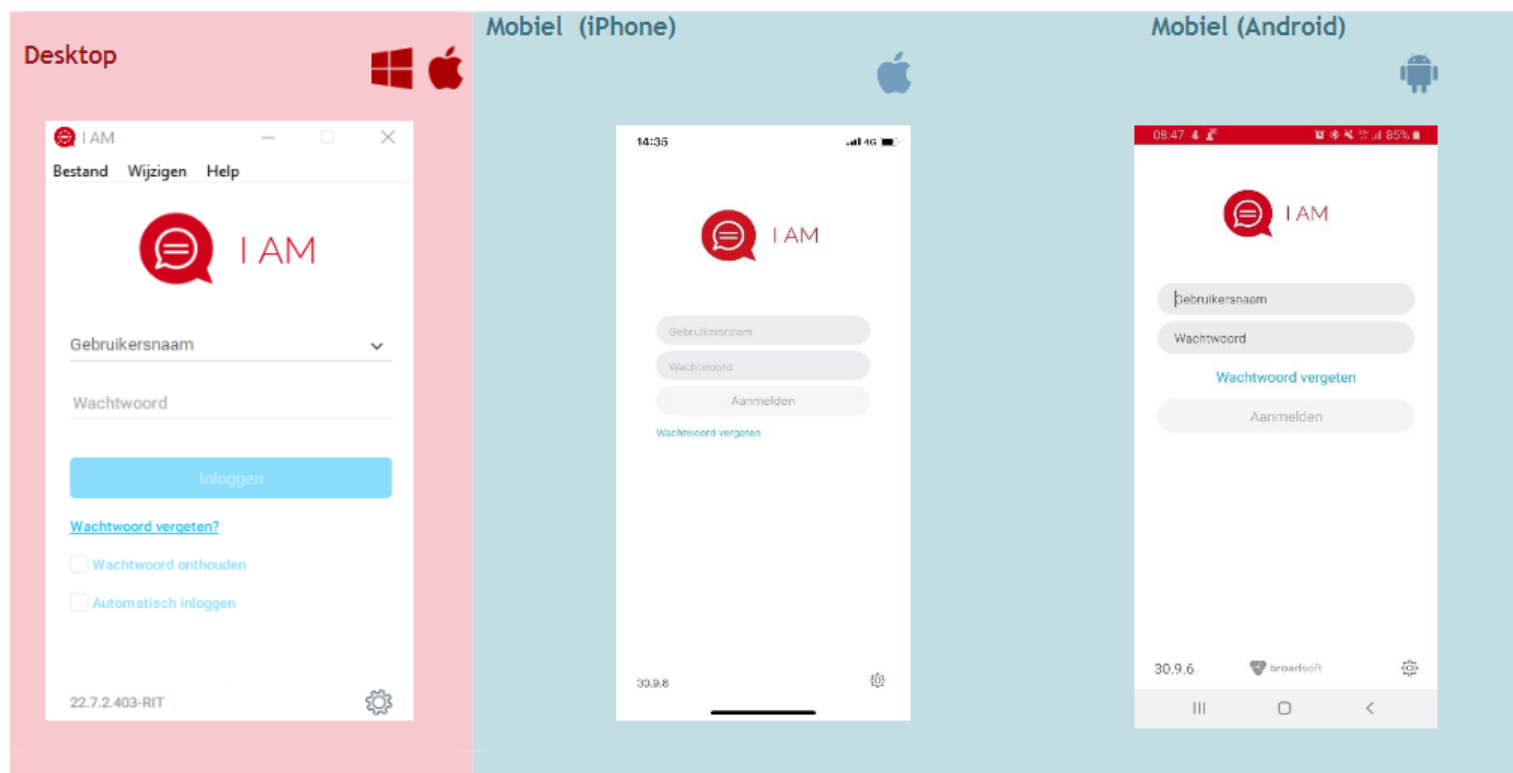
Desktop

I AM

Bestand Wijzigen Help

I AM

Gebruikersnaam

Wachtwoord

Inloggen

Wachtwoord vergeten?

Wachtwoord onthouden

Automatisch inloggen

22.7.2.403-RIT

Mobiel (iPhone)

14:35

4G

I AM

Gebruikersnaam

Wachtwoord

Aanmelden

Wachtwoord vergeten

30.9.8

Mobiel (Android)

08:47

85%

I AM

Gebruikersnaam

Wachtwoord

Wachtwoord vergeten

Aanmelden

30.9.6

broadsoft